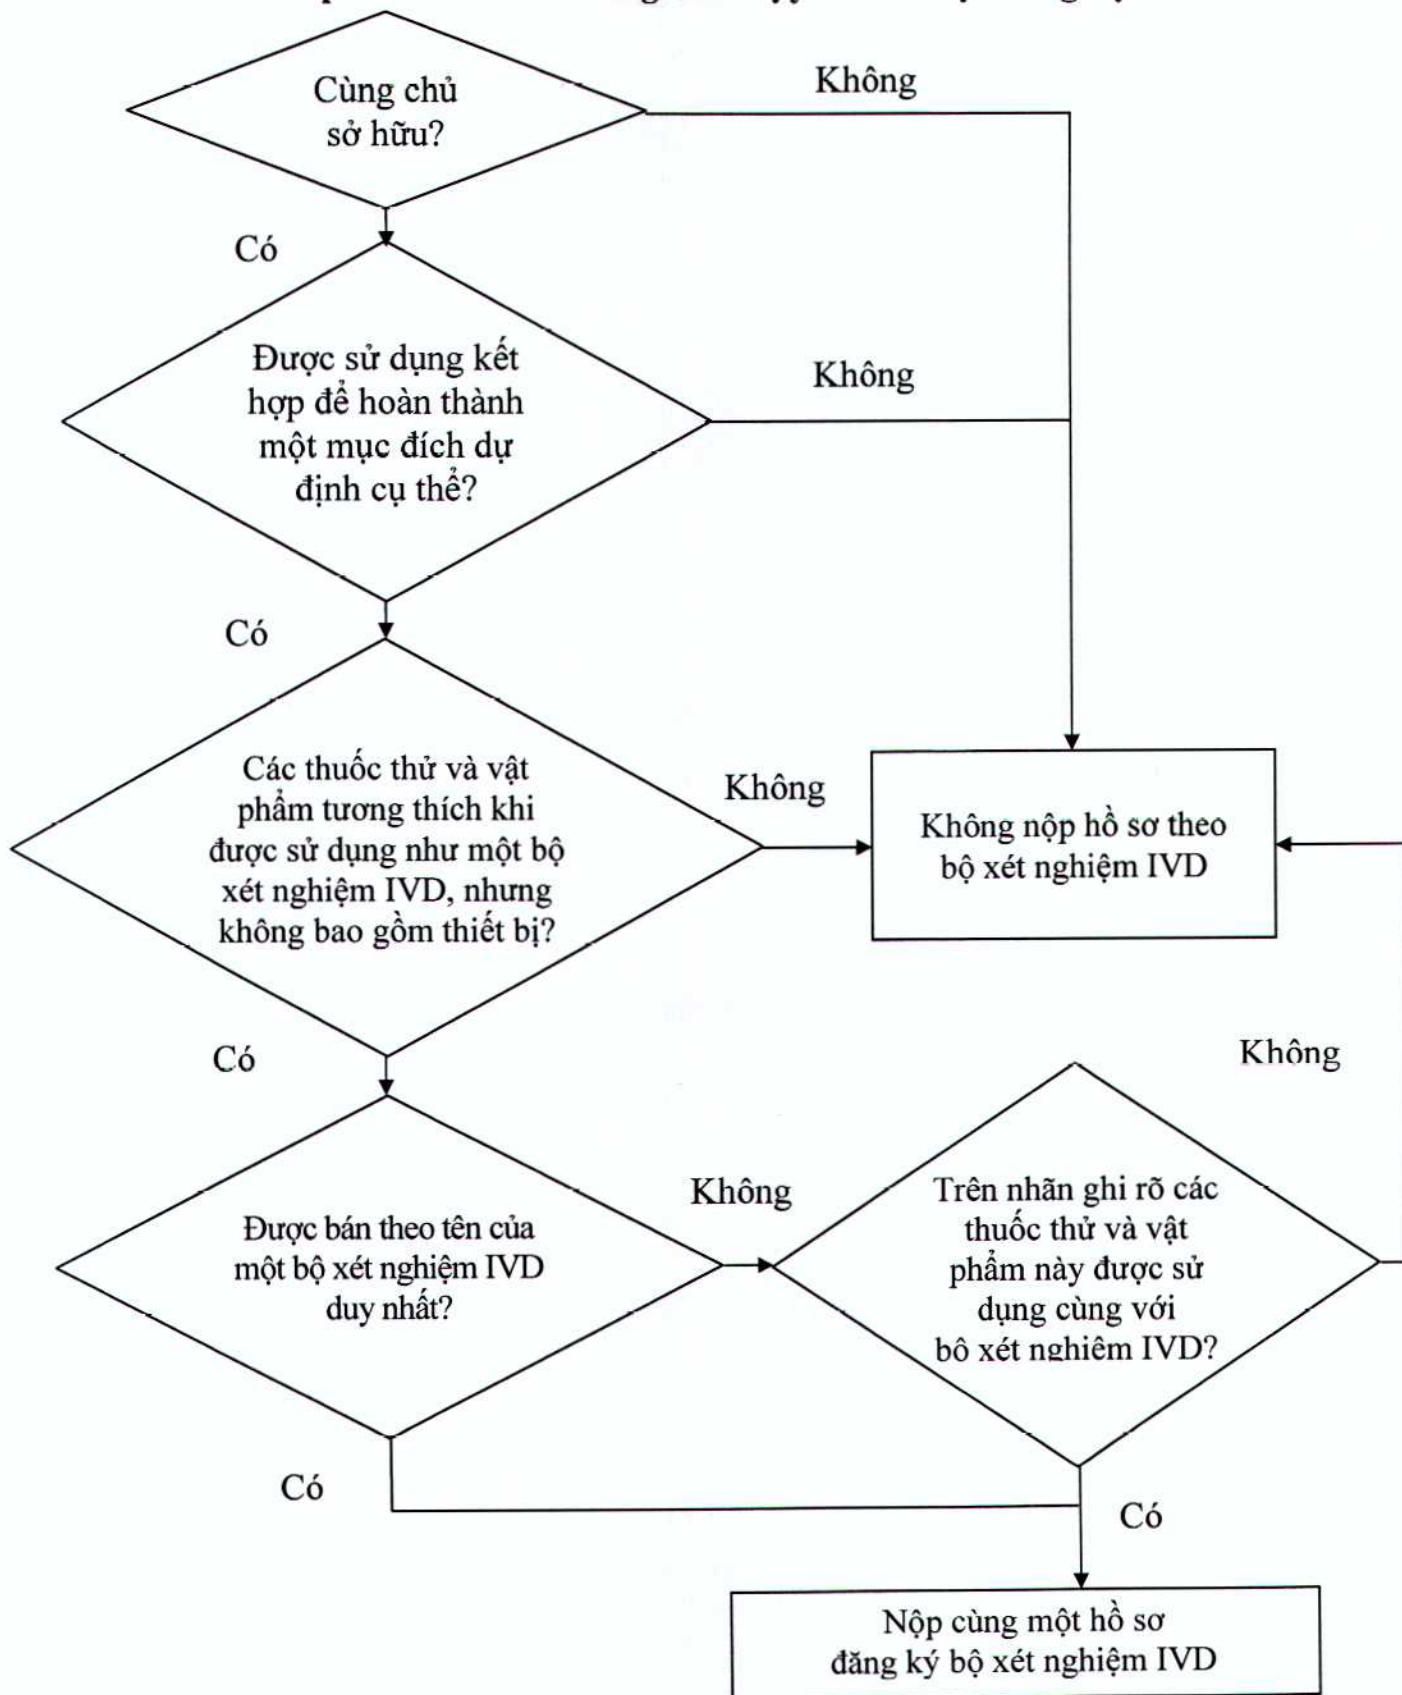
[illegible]

Cùng chủ sở hữu?

Không

Có

Được sử dụng kết hợp để hoàn thành một mục đích dự định cụ thể?

Không

Có

Các thuốc thử và vật phẩm tương thích khi được sử dụng như một bộ xét nghiệm IVD, nhưng không bao gồm thiết bị?

Không

Không nộp hồ sơ theo bộ xét nghiệm IVD

Có

Không

Được bán theo tên của một bộ xét nghiệm IVD duy nhất?

Không

Trên nhãn ghi rõ các thuốc thử và vật phẩm này được sử dụng cùng với bộ xét nghiệm IVD?

Có

Có

Nộp cùng một hồ sơ đăng ký bộ xét nghiệm IVD